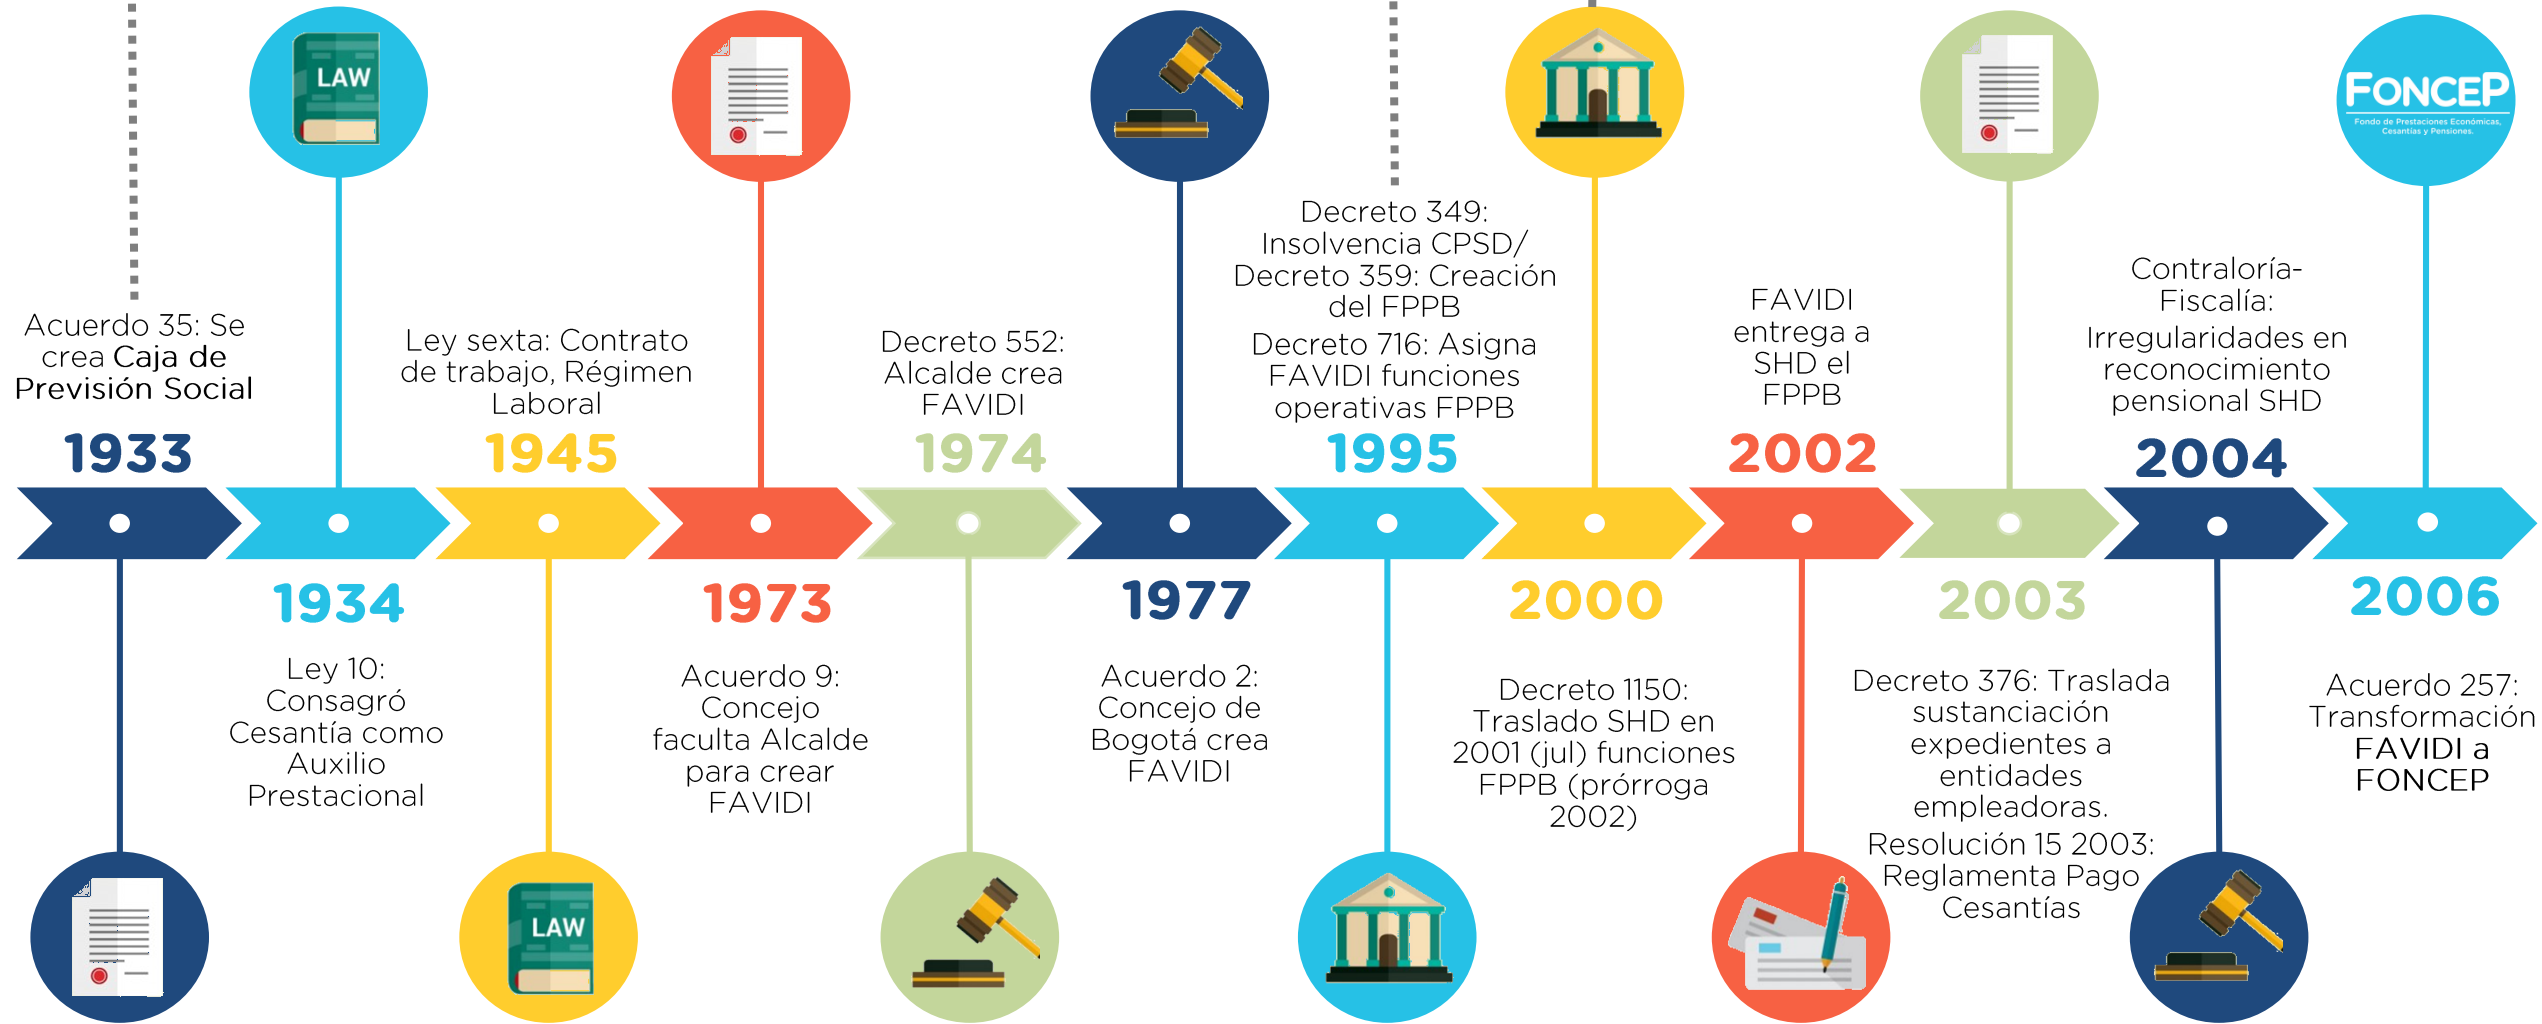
LAW

FONCEP
Fondo de Prestaciones Económicas, Cesantías y Pensiones.

Acuerdo 35: Se crea Caja de Previsión Social
1933

1934
Ley 10: Consagró Cesantía como Auxilio Prestacional

LAW

Ley sexta: Contrato de trabajo, Régimen Laboral
1945

1973
Acuerdo 9: Concejo faculta Alcalde para crear FAVIDI

Decreto 552: Alcalde crea FAVIDI
1974

1977
Acuerdo 2: Concejo de Bogotá crea FAVIDI

Decreto 349: Insolvencia CPSD/ Decreto 359: Creación del FPPB
Decreto 716: Asigna FAVIDI funciones operativas FPPB
1995

2000
Decreto 1150: Traslado SHD en 2001 (jul) funciones FPPB (prórroga 2002)

FAVIDI entrega a SHD el FPPB
2002

2003
Decreto 376: Traslada sustanciación expedientes a entidades empleadoras.
Resolución 15 2003: Reglamenta Pago Cesantías

Contraloría-Fiscalía:
Irregularidades en reconocimiento pensional SHD
2004

2006
Acuerdo 257: Transformación FAVIDI a FONCEP